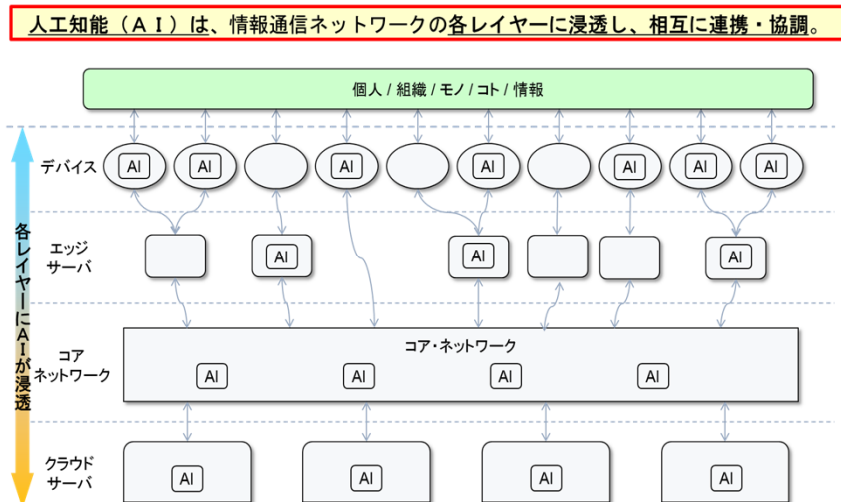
人工知能（ＡＩ）は、情報通信ネットワークの各レイヤーに浸透し、相互に連携・協調。

個人 / 組織 / モノ / コト / 情報

各レイヤーにＡＩが浸透

デバイス

AI AI AI AI AI AI AI

エッジサーバ

AI AI AI

コアネットワーク

コア・ネットワーク

AI AI AI AI

クラウドサーバ

AI AI AI AI